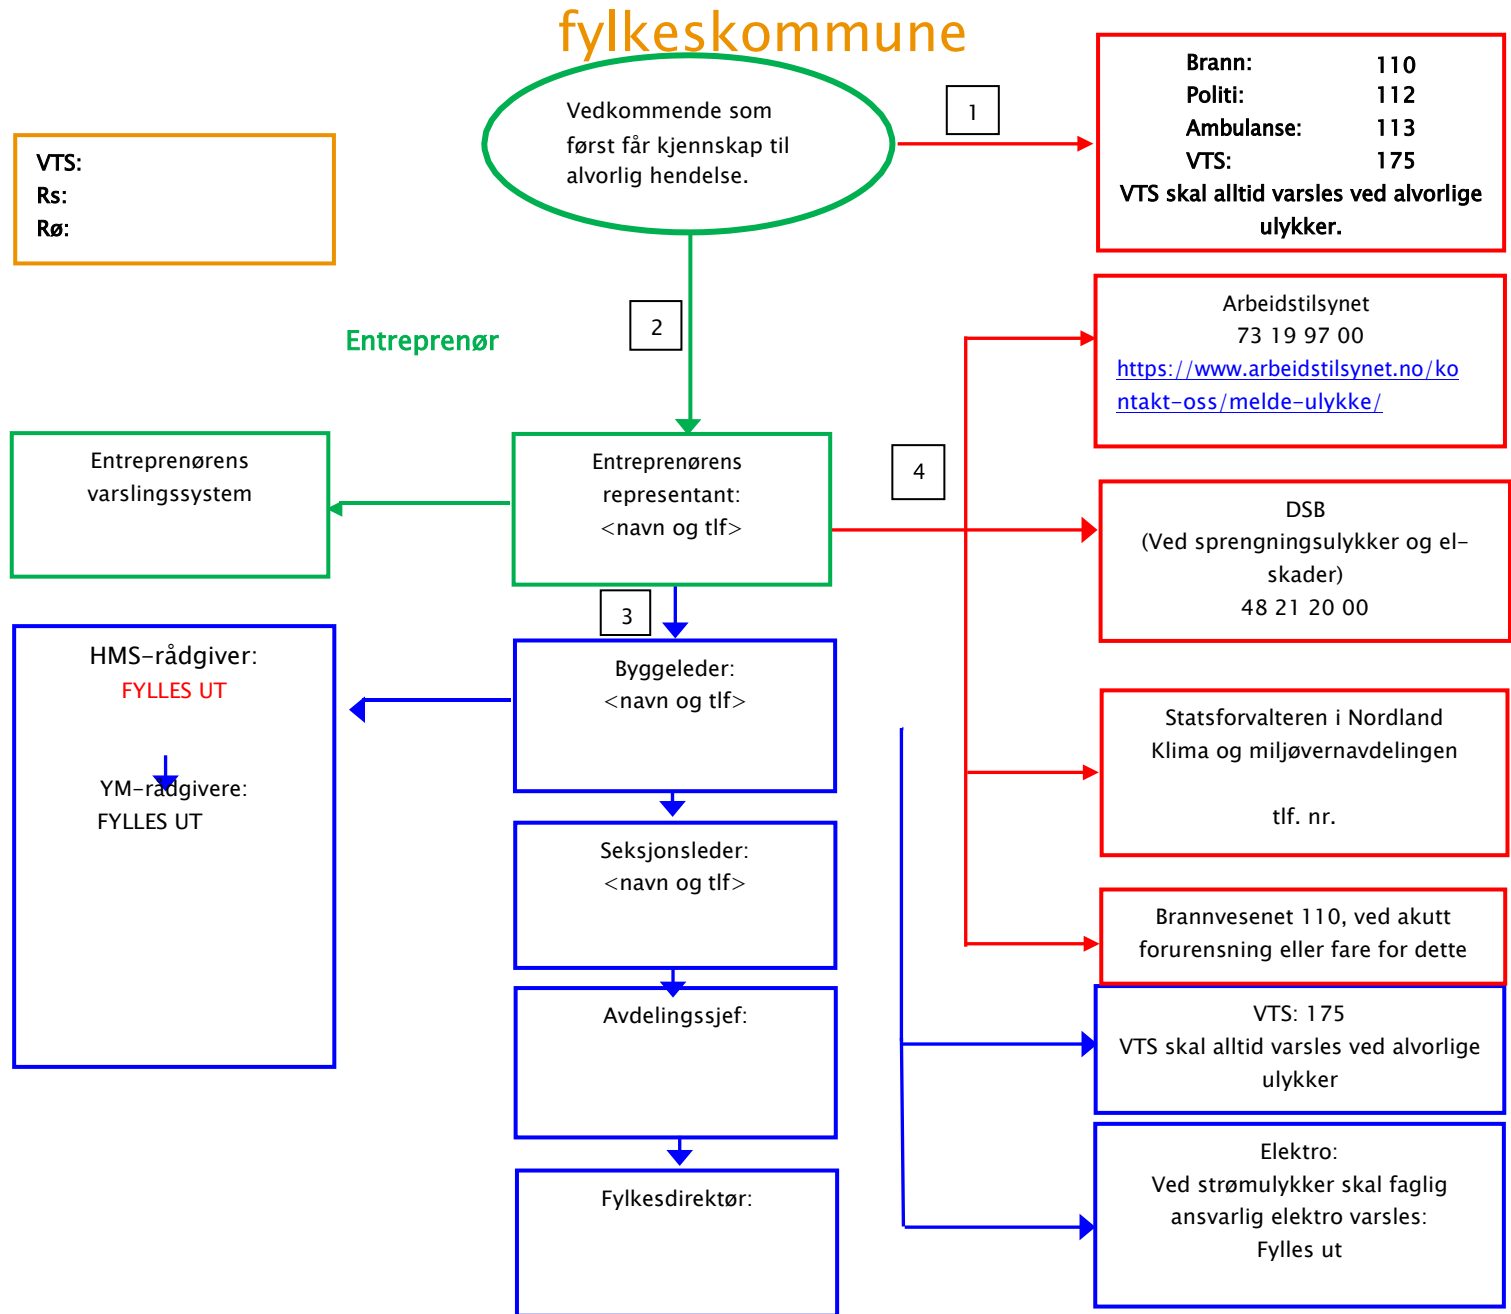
fylkeskommune

Vedkommende som først får kjennskap til alvorlig hendelse.

1

| Brann: | 110 |
|---|---|
| Politi: | 112 |
| Ambulanse: | 113 |
| VTS: | 175 |

VTS skal alltid varsles ved alvorlige ulykker.

VTS:
Rs:
Rø:

2

Entreprenør

Arbeidstilsynet
73 19 97 00
https://www.arbeidstilsynet.no/kontakt-oss/melde-ulykke/

Entreprenørens varslingssystem

Entreprenørens representant:
<navn og tlf>

4

DSB
(Ved sprengningsulykker og el-skader)
48 21 20 00

3

HMS-rådgiver:
FYLLES UT

YM-rådgivere:
FYLLES UT

Byggeleder:
<navn og tlf>

Statsforvalteren i Nordland
Klima og miljøvernavdelingen

tlf. nr.

Seksjonsleder:
<navn og tlf>

Brannvesenet 110, ved akutt forurensning eller fare for dette

Avdelingssjef:

VTS: 175
VTS skal alltid varsles ved alvorlige ulykker

Fylkesdirektør:

Elektro:
Ved strømulykker skal faglig ansvarlig elektro varsles:
Fylles ut